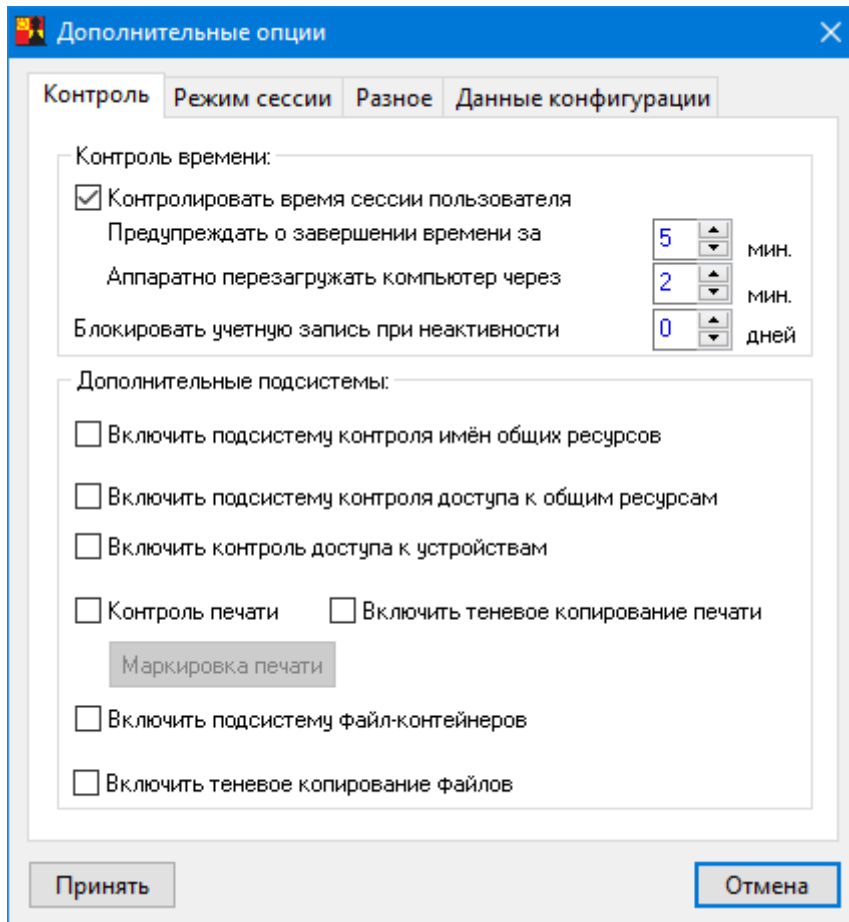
Дополнительные опции

Контроль | Режим сессии | Разное | Данные конфигурации

Контроль времени:

Контролировать время сессии пользователя

Предупреждать о завершении времени за 5 мин.

Аппаратно перезагружать компьютер через 2 мин.

Блокировать учетную запись при неактивности 0 дней

Дополнительные подсистемы:

Включить подсистему контроля имён общих ресурсов

Включить подсистему контроля доступа к общим ресурсам

Включить контроль доступа к устройствам

Контроль печати

Включить теневое копирование печати

Маркировка печати

Включить подсистему файл-контейнеров

Включить теневое копирование файлов

Принять

Отмена